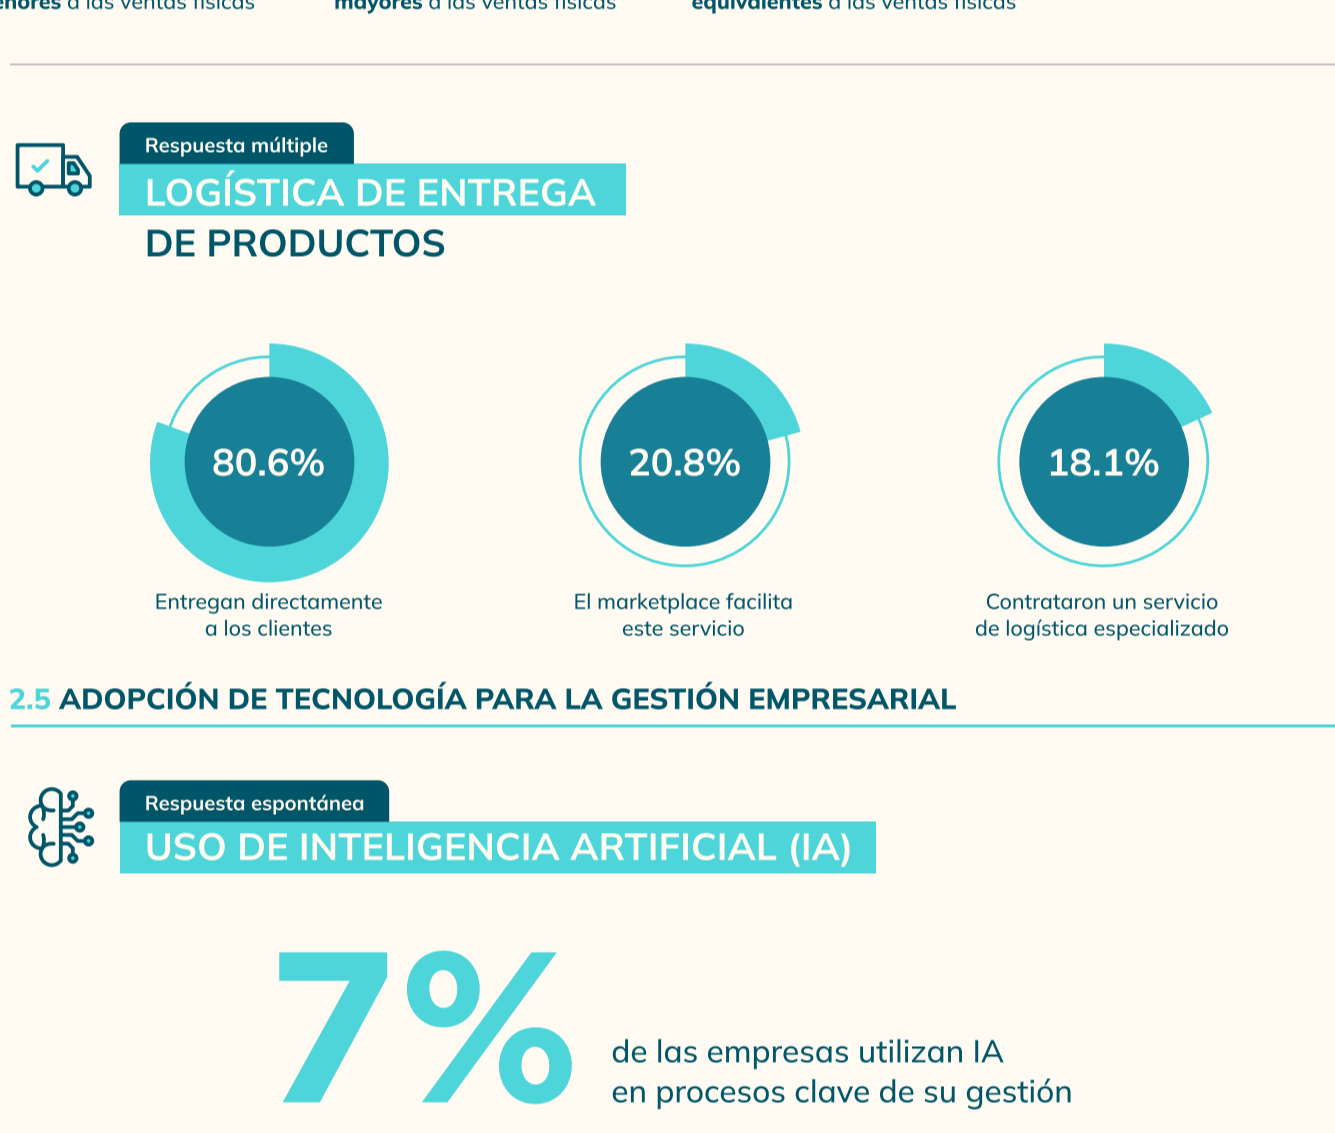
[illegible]enores a las ventas físicas mayores a las ventas físicas equivalentes a las ventas físicas

Respuesta múltiple
LOGÍSTICA DE ENTREGA DE PRODUCTOS

80.6%
Entregan directamente a los clientes

20.8%
El marketplace facilita este servicio

18.1%
Contrataron un servicio de logística especializado

2.5 ADOPCIÓN DE TECNOLOGÍA PARA LA GESTIÓN EMPRESARIAL

Respuesta espontánea
USO DE INTELIGENCIA ARTIFICIAL (IA)

7%
de las empresas utilizan IA en procesos clave de su gestión